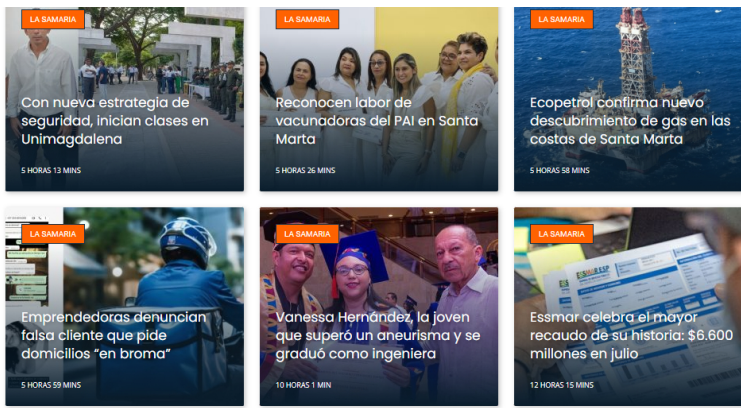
LA SAMARIA

Con nueva estrategia de seguridad, inician clases en Unimagdalena

5 HORAS 13 MINS

LA SAMARIA

Reconocen labor de vacunadoras del PAI en Santa Marta

5 HORAS 26 MINS

LA SAMARIA

Ecopetrol confirma nuevo descubrimiento de gas en las costas de Santa Marta

5 HORAS 58 MINS

LA SAMARIA

Emprendedoras denuncian falsa cliente que pide domicilios "en broma"

5 HORAS 59 MINS

LA SAMARIA

Vanessa Hernández, la joven que superó un aneurisma y se graduó como ingeniera

10 HORAS 1 MIN

LA SAMARIA

Essmar celebra el mayor recaudo de su historia: $6.600 millones en julio

12 HORAS 15 MINS